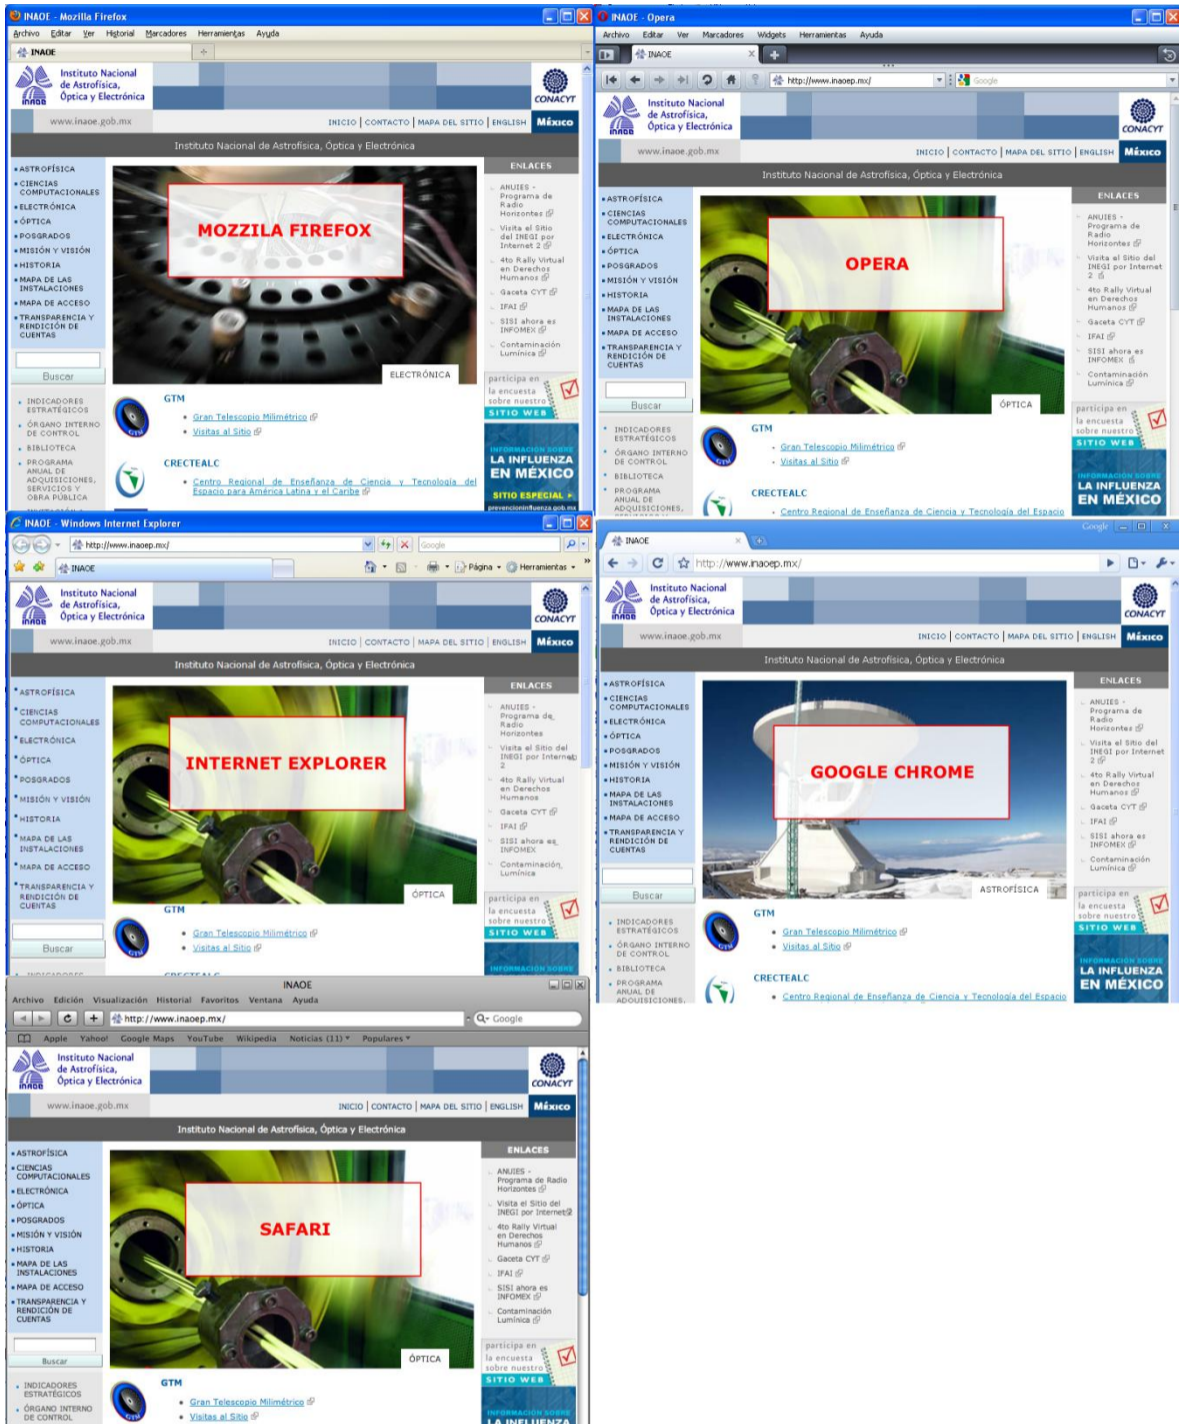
INAOE - Mozilla Firefox
Archivo Editar Ver Historial Marcadores Herramientas Ayuda
INAOE
Instituto Nacional de Astrofísica, Óptica y Electrónica
CONACYT
www.inaoe.gob.mx
INICIO | CONTACTO | MAPA DEL SITIO | ENGLISH México
Instituto Nacional de Astrofísica, Óptica y Electrónica
• ASTROFÍSICA
• CIENCIAS COMPUTACIONALES
• ELECTRÓNICA
• ÓPTICA
• POSGRADOS
• MISIÓN Y VISIÓN
• HISTORIA
• MAPA DE LAS INSTALACIONES
• MAPA DE ACCESO
• TRANSPARENCIA Y RENDICIÓN DE CUENTAS
Buscar
• INDICADORES ESTRATÉGICOS
• ÓRGANO INTERNO DE CONTROL
• BIBLIOTECA
• PROGRAMA ANUAL DE ADQUISICIONES, SERVICIOS Y OBRA PÚBLICA
MOZZILA FIREFOX
ELECTRÓNICA
GTM
• Gran Telescopio Milimétrico
• Visitas al Sitio
CRECTEALC
• Centro Regional de Enseñanza de Ciencia y Tecnología del Espacio para América Latina y el Caribe
ENLACES
ANUIES - Programa de Radio Horizontes
Visita al Sitio del INEGI por Internet 2
4to Rally Virtual en Derechos Humanos
Gaceta CYT
IFAI
SISI ahora es INFOMEX
Contaminación Lumínica
participa en la encuesta sobre nuestro SITIO WEB
INFORMACIÓN SOBRE LA INFLUENZA EN MÉXICO
SITIO ESPECIAL
prevencioninfluenza.gob.mx

INAOE - Opera
Archivo Editar Ver Marcadores Widgets Herramientas Ayuda
INAOE
http://www.inaoep.mx/
Google
Instituto Nacional de Astrofísica, Óptica y Electrónica
CONACYT
www.inaoe.gob.mx
INICIO | CONTACTO | MAPA DEL SITIO | ENGLISH México
Instituto Nacional de Astrofísica, Óptica y Electrónica
• ASTROFÍSICA
• CIENCIAS COMPUTACIONALES
• ELECTRÓNICA
• ÓPTICA
• POSGRADOS
• MISIÓN Y VISIÓN
• HISTORIA
• MAPA DE LAS INSTALACIONES
• MAPA DE ACCESO
• TRANSPARENCIA Y RENDICIÓN DE CUENTAS
Buscar
• INDICADORES ESTRATÉGICOS
• ÓRGANO INTERNO DE CONTROL
• BIBLIOTECA
• PROGRAMA ANUAL DE ADQUISICIONES,
OPERA
ÓPTICA
GTM
• Gran Telescopio Milimétrico
• Visitas al Sitio
CRECTEALC
• Centro Regional de Enseñanza de Ciencia y Tecnología del Espacio
ENLACES
ANUIES - Programa de Radio Horizontes
Visita al Sitio del INEGI por Internet 2
4to Rally Virtual en Derechos Humanos
Gaceta CYT
IFAI
SISI ahora es INFOMEX
Contaminación Lumínica
participa en la encuesta sobre nuestro SITIO WEB
INFORMACIÓN SOBRE LA INFLUENZA EN MÉXICO

INAOE - Windows Internet Explorer
http://www.inaoep.mx/
Google
INAOE
Página Herramientas
Instituto Nacional de Astrofísica, Óptica y Electrónica
CONACYT
www.inaoe.gob.mx
INICIO | CONTACTO | MAPA DEL SITIO | ENGLISH México
Instituto Nacional de Astrofísica, Óptica y Electrónica
• ASTROFÍSICA
• CIENCIAS COMPUTACIONALES
• ELECTRÓNICA
• ÓPTICA
• POSGRADOS
• MISIÓN Y VISIÓN
• HISTORIA
• MAPA DE LAS INSTALACIONES
• MAPA DE ACCESO
• TRANSPARENCIA Y RENDICIÓN DE CUENTAS
Buscar
INTERNET EXPLORER
ÓPTICA
GTM
• Gran Telescopio Milimétrico
• Visitas al Sitio
CRECTEALC
ENLACES
ANUIES - Programa de Radio Horizontes
Visita al Sitio del INEGI por Internet 2
4to Rally Virtual en Derechos Humanos
Gaceta CYT
IFAI
SISI ahora es INFOMEX
Contaminación Lumínica
participa en la encuesta sobre nuestro SITIO WEB
INFORMACIÓN SOBRE

INAOE
http://www.inaoep.mx/
Google
Instituto Nacional de Astrofísica, Óptica y Electrónica
CONACYT
www.inaoe.gob.mx
INICIO | CONTACTO | MAPA DEL SITIO | ENGLISH México
Instituto Nacional de Astrofísica, Óptica y Electrónica
• ASTROFÍSICA
• CIENCIAS COMPUTACIONALES
• ELECTRÓNICA
• ÓPTICA
• POSGRADOS
• MISIÓN Y VISIÓN
• HISTORIA
• MAPA DE LAS INSTALACIONES
• MAPA DE ACCESO
• TRANSPARENCIA Y RENDICIÓN DE CUENTAS
Buscar
• INDICADORES ESTRATÉGICOS
• ÓRGANO INTERNO DE CONTROL
• BIBLIOTECA
• PROGRAMA ANUAL DE ADQUISICIONES,
GOOGLE CHROME
ASTROFÍSICA
GTM
• Gran Telescopio Milimétrico
• Visitas al Sitio
CRECTEALC
• Centro Regional de Enseñanza de Ciencia y Tecnología del Espacio
ENLACES
ANUIES - Programa de Radio Horizontes
Visita al Sitio del INEGI por Internet 2
4to Rally Virtual en Derechos Humanos
Gaceta CYT
IFAI
SISI ahora es INFOMEX
Contaminación Lumínica
participa en la encuesta sobre nuestro SITIO WEB
INFORMACIÓN SOBRE LA INFLUENZA EN MÉXICO

INAOE
Archivo Edición Visualización Historial Favoritos Ventana Ayuda
http://www.inaoep.mx/
Google
Apple Yahoo! Google Maps YouTube Wikipedia Noticias (11) Populares
Instituto Nacional de Astrofísica, Óptica y Electrónica
CONACYT
www.inaoe.gob.mx
INICIO | CONTACTO | MAPA DEL SITIO | ENGLISH México
Instituto Nacional de Astrofísica, Óptica y Electrónica
• ASTROFÍSICA
• CIENCIAS COMPUTACIONALES
• ELECTRÓNICA
• ÓPTICA
• POSGRADOS
• MISIÓN Y VISIÓN
• HISTORIA
• MAPA DE LAS INSTALACIONES
• MAPA DE ACCESO
• TRANSPARENCIA Y RENDICIÓN DE CUENTAS
Buscar
• INDICADORES ESTRATÉGICOS
• ÓRGANO INTERNO DE CONTROL
SAFARI
ÓPTICA
GTM
• Gran Telescopio Milimétrico
• Visitas al Sitio
ENLACES
ANUIES - Programa de Radio Horizontes
Visita al Sitio del INEGI por Internet 2
4to Rally Virtual en Derechos Humanos
Gaceta CYT
IFAI
SISI ahora es INFOMEX
Contaminación Lumínica
participa en la encuesta sobre nuestro SITIO WEB
INFORMACIÓN SOBRE LA INFLUENZA